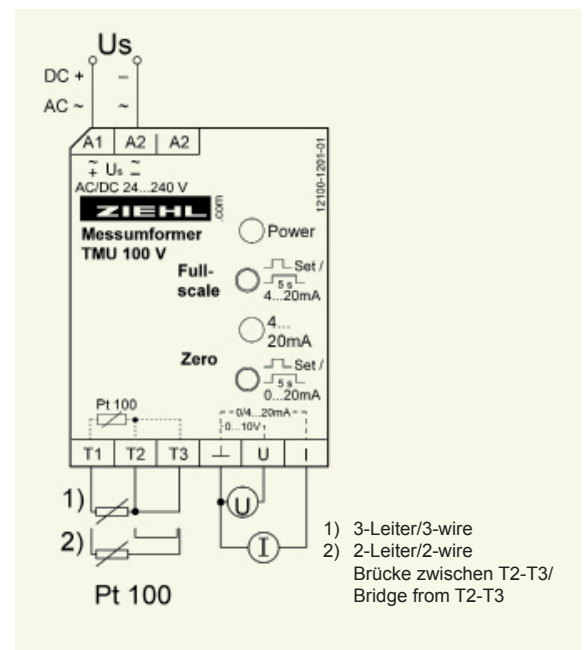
Us
DC +
AC ~
–
~
A1 A2 A2
$\tilde{+}$ Us $\tilde{-}$
AC/DC 24...240 V
ZIEHL
.com
12100-1201-01
Messumformer
TMU 100 V
Power
Full-scale
Set /
5 s
4...20mA
4...
20mA
Zero
Set /
5 s
0...20mA
Pt 100
0/4...20mA
0...10V
T1 T2 T3 ⊥ U I
1)
2)
Pt 100
U
I
1) 3-Leiter/3-wire
2) 2-Leiter/2-wire
Brücke zwischen T2-T3/
Bridge from T2-T3